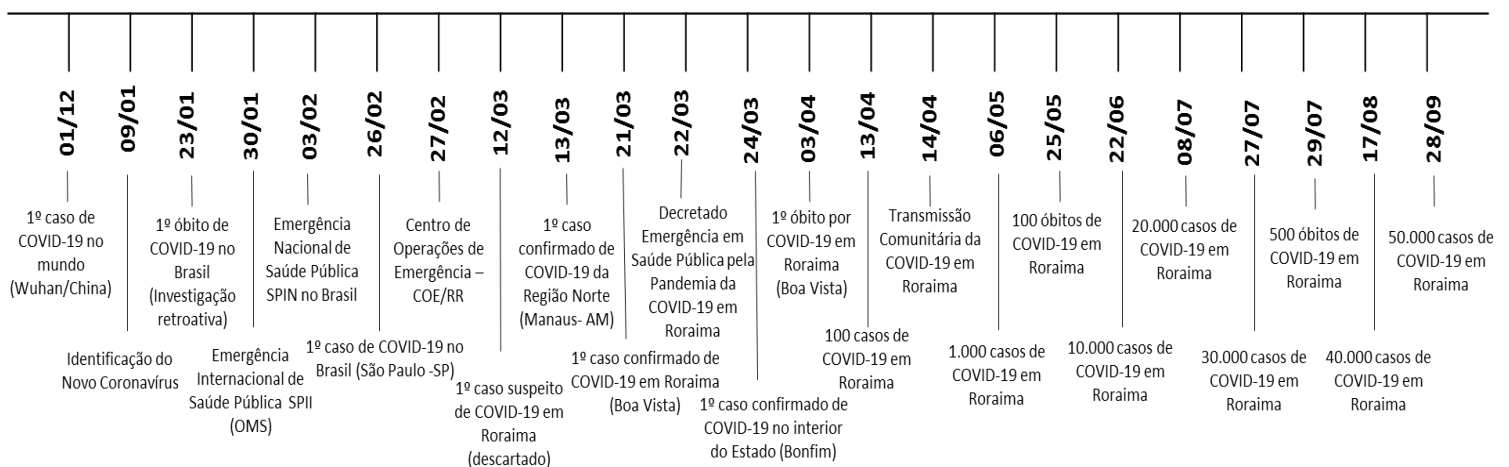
01/12

1º caso de COVID-19 no mundo (Wuhan/China)

09/01

Identificação do Novo Coronavírus

23/01

1º óbito de COVID-19 no Brasil (Investigação retroativa)

30/01

Emergência Internacional de Saúde Pública SPII (OMS)

03/02

Emergência Nacional de Saúde Pública SPIN no Brasil

26/02

1º caso de COVID-19 no Brasil (São Paulo -SP)

27/02

Centro de Operações de Emergência – COE/RR

12/03

1º caso suspeito de COVID-19 em Roraima (descartado)

13/03

1º caso confirmado de COVID-19 da Região Norte (Manaus- AM)

21/03

1º caso confirmado de COVID-19 em Roraima (Boa Vista)

22/03

Decretado Emergência em Saúde Pública pela Pandemia da COVID-19 em Roraima

24/03

1º caso confirmado de COVID-19 no interior do Estado (Bonfim)

03/04

1º óbito por COVID-19 em Roraima (Boa Vista)

13/04

100 casos de COVID-19 em Roraima

14/04

Transmissão Comunitária da COVID-19 em Roraima

06/05

1.000 casos de COVID-19 em Roraima

25/05

100 óbitos de COVID-19 em Roraima

22/06

10.000 casos de COVID-19 em Roraima

08/07

20.000 casos de COVID-19 em Roraima

27/07

30.000 casos de COVID-19 em Roraima

29/07

500 óbitos de COVID-19 em Roraima

17/08

40.000 casos de COVID-19 em Roraima

28/09

50.000 casos de COVID-19 em Roraima